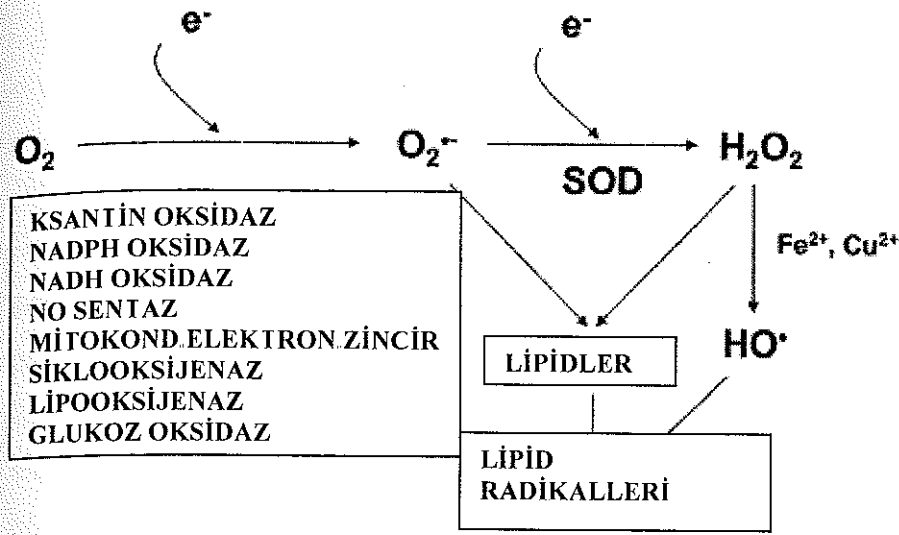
$e^-$

$e^-$

$O_2$

$O_2^{\cdot -}$

SOD

$H_2O_2$

KSANTİN OKSİDAZ
NADPH OKSİDAZ
NADH OKSİDAZ
NO SENTAZ
MİTOKOND.ELEKTRON.ZİNCİR
SİKLOOKSİJENAZ
LİPOOKSİJENAZ
GLUKOZ OKSİDAZ

$Fe^{2+}$, $Cu^{2+}$

LİPİDLER

$HO^{\cdot}$

LİPİD RADİKALLERİ